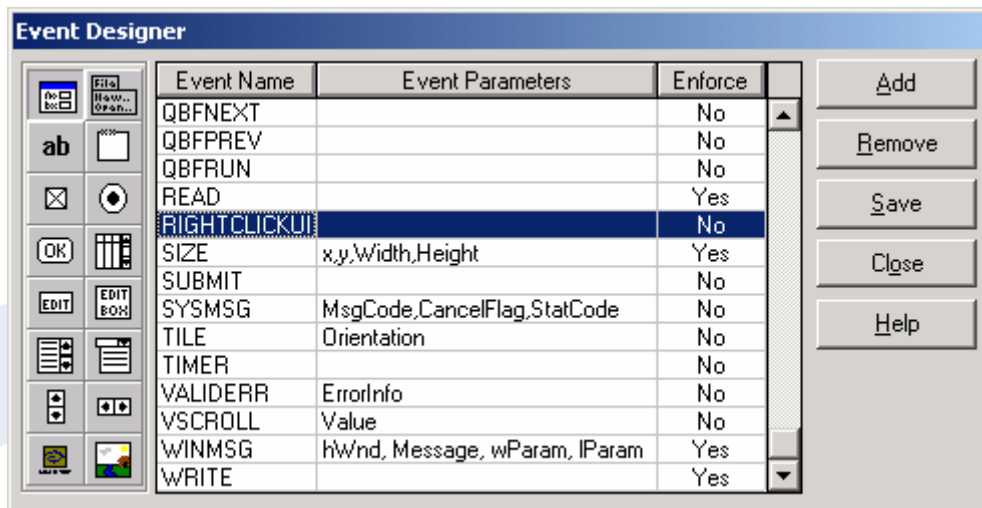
Event Designer

File New... Open...

ab

OK

EDIT

EDIT BOX

| Event Name | Event Parameters | Enforce |
|---|---|---|
| QBFNEXT | | No |
| QBFPREV | | No |
| QBFRUN | | No |
| READ | | Yes |
| RIGHTCLICKUI | | No |
| SIZE | x,y,Width,Height | Yes |
| SUBMIT | | No |
| SYSMSG | MsgCode,CancelFlag,StatCode | No |
| TILE | Orientation | No |
| TIMER | | No |
| VALIDERR | ErrorInfo | No |
| VSCROLL | Value | No |
| WINMSG | hWnd, Message, wParam, lParam | Yes |
| WRITE | | Yes |

Add

Remove

Save

Close

Help